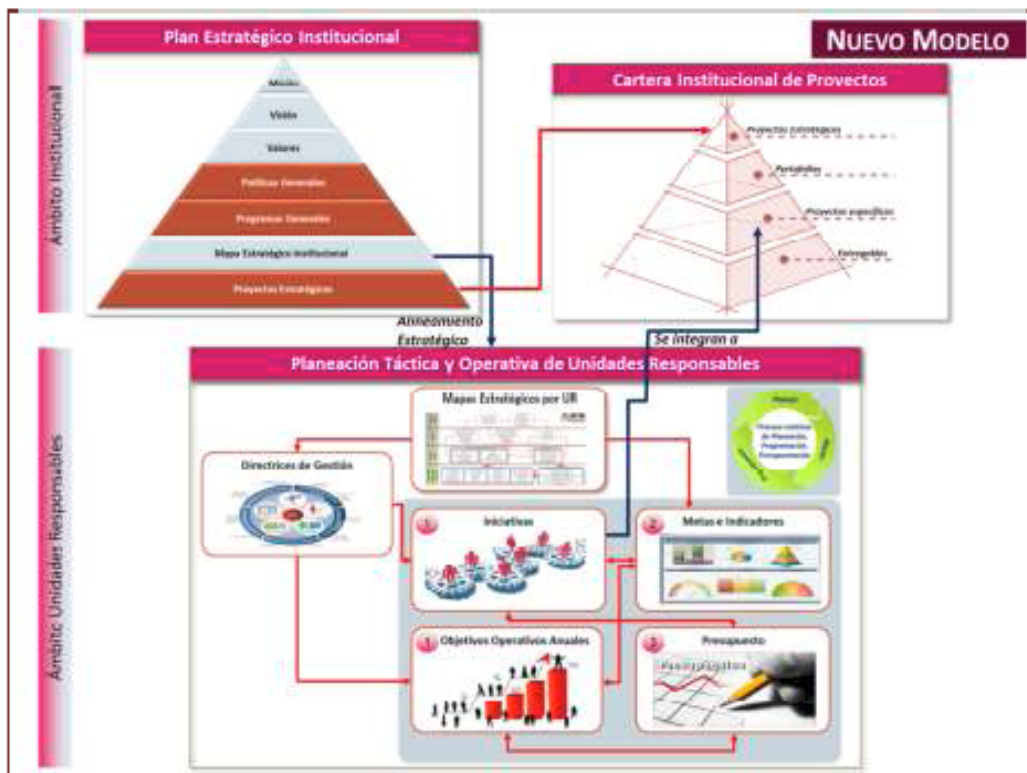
Ámbito Institucional

Plan Estratégico Institucional

NUEVO MODELO

Misión
Visión
Valores
Políticas Generales
Programas Generales
Mapa Estratégico Institucional
Proyectos Estratégicos

Cartera Institucional de Proyectos

Proyectos Estratégicos
Portafolios
Proyectos específicos
Entregables

Alineamiento Estratégico

Se integran a

Ámbito Unidades Responsables

Planeación Táctica y Operativa de Unidades Responsables

Mapas Estratégicos por UR

Directrices de Gestión

1 Iniciativas

2 Metas e Indicadores

3 Objetivos Operativos Anuales

4 Presupuesto

Proceso continuo de Planeación, Programación, Presupuestación

Presupuesto